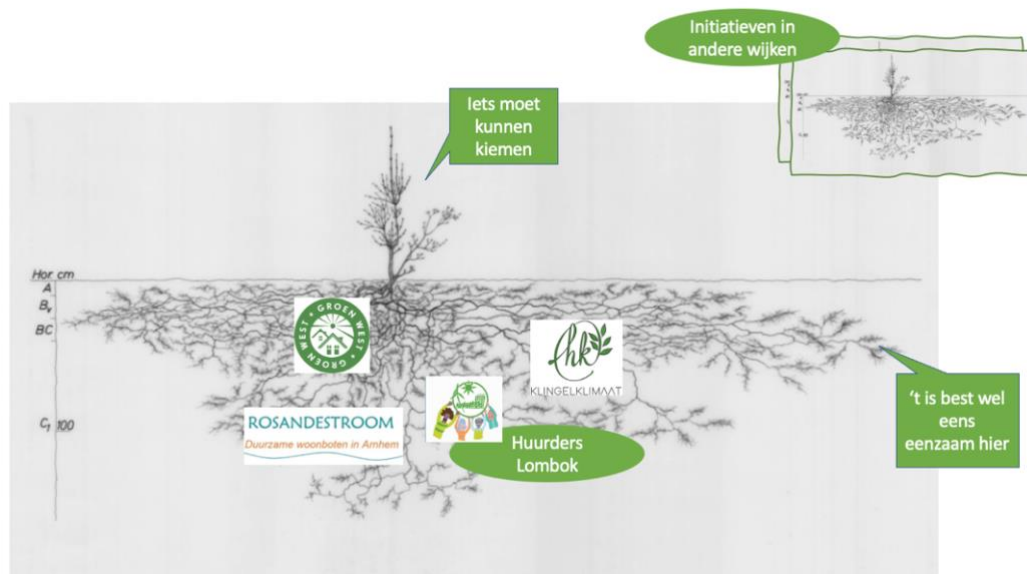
Initiatieven in andere wijken

Iets moet kunnen kiemen

Hor cm
A
$B_v$
BC
$C_1$ 100

GROEN WEST GROEN WEST

hk
KLINGELKLIMAAT

ROSANDESTROOM
Duurzame woonboten in Arnhem

Huurders Lombok

't is best wel eens eenzaam hier